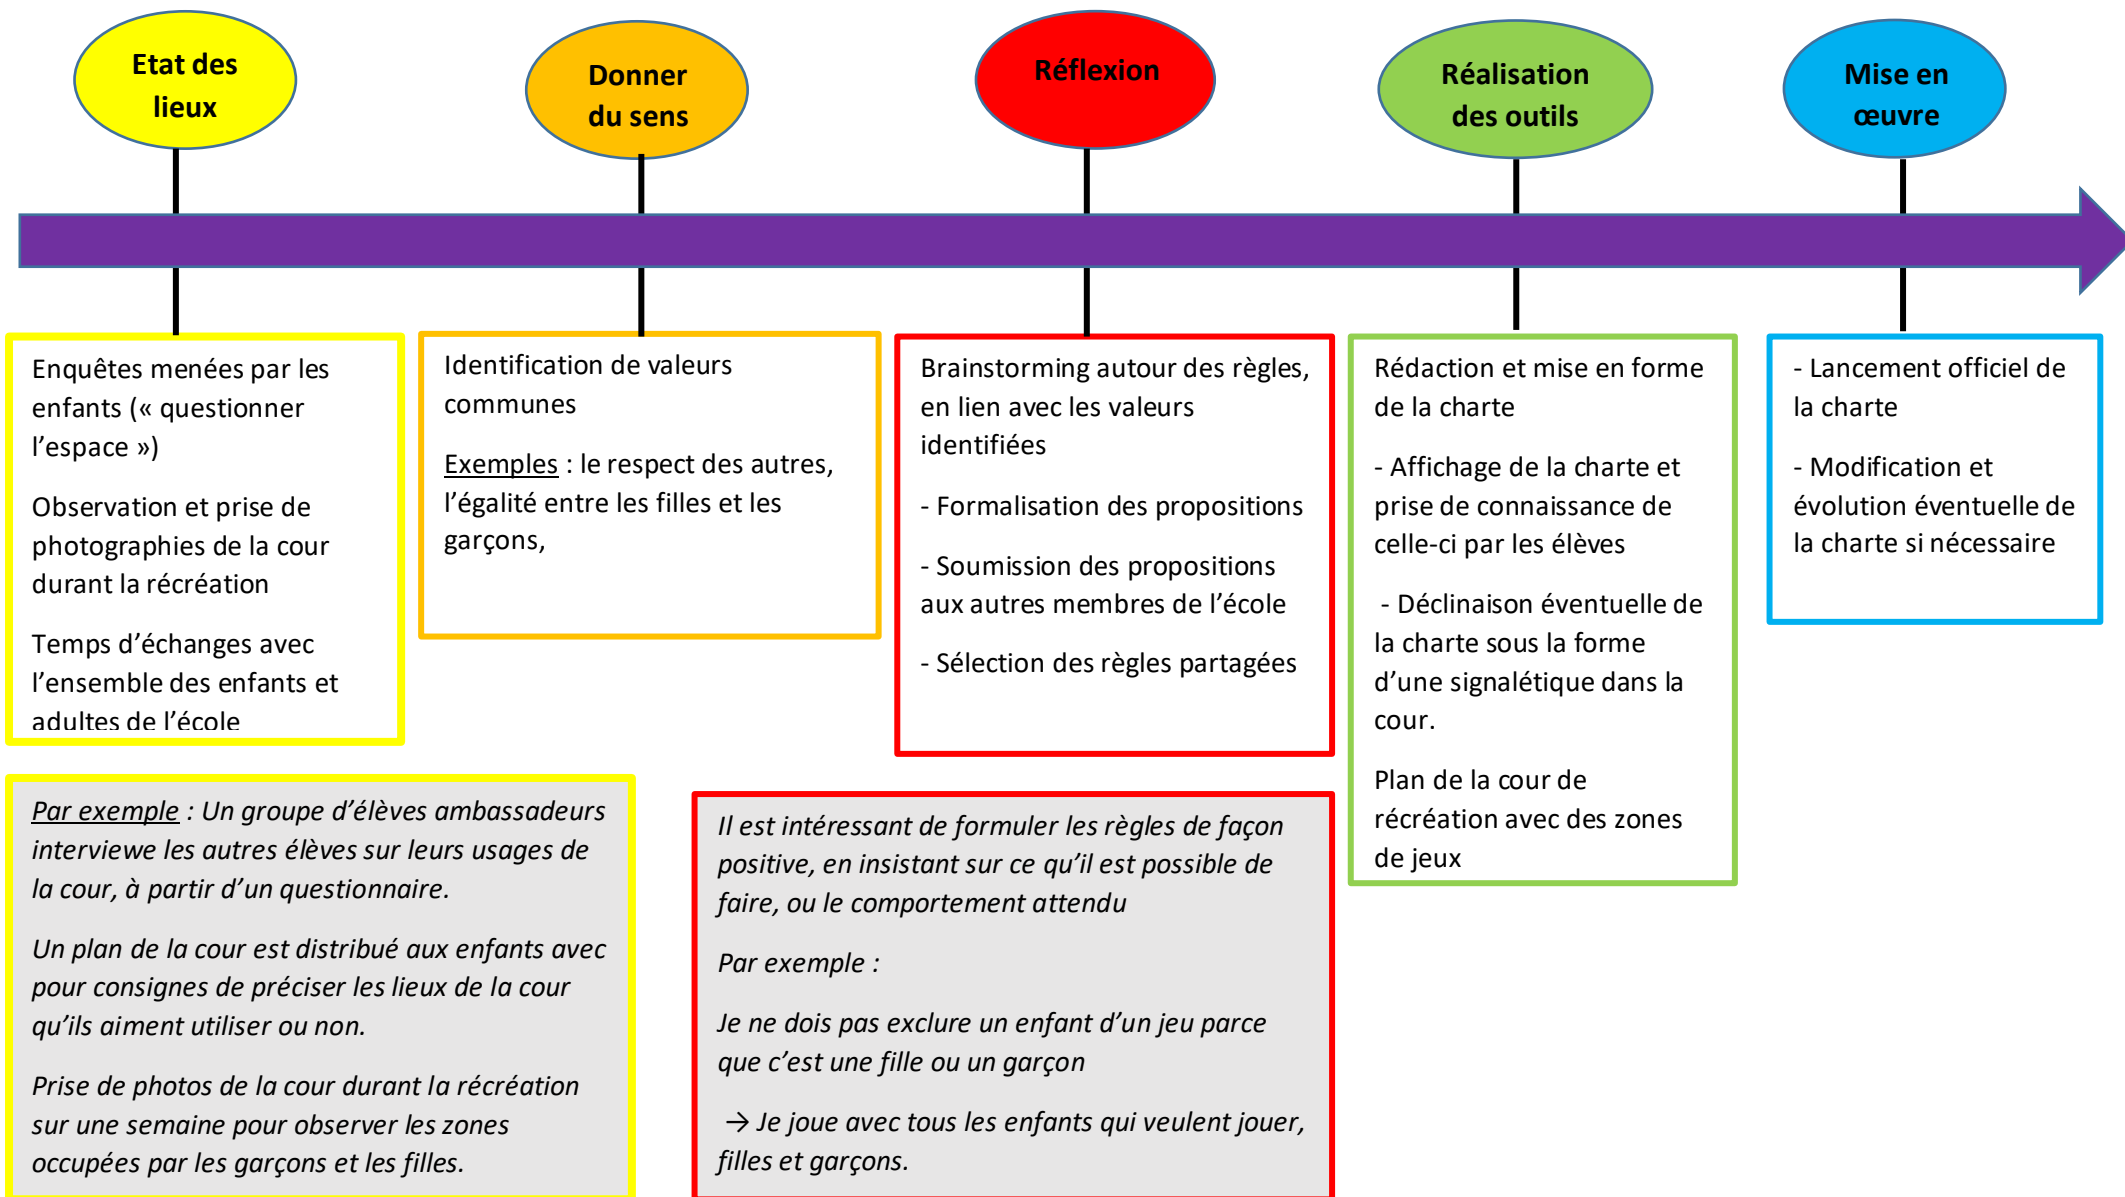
Etat des lieux

Donner du sens

Réflexion

Réalisation des outils

Mise en œuvre

Enquêtes menées par les enfants (« questionner l'espace »)

Observation et prise de photographies de la cour durant la récréation

Temps d'échanges avec l'ensemble des enfants et adultes de l'école

Identification de valeurs communes

Exemples : le respect des autres, l'égalité entre les filles et les garçons,

Brainstorming autour des règles, en lien avec les valeurs identifiées

- Formalisation des propositions

- Soumission des propositions aux autres membres de l'école

- Sélection des règles partagées

Rédaction et mise en forme de la charte

- Affichage de la charte et prise de connaissance de celle-ci par les élèves

- Déclinaison éventuelle de la charte sous la forme d'une signalétique dans la cour.

Plan de la cour de récréation avec des zones de jeux

- Lancement officiel de la charte

- Modification et évolution éventuelle de la charte si nécessaire

Par exemple : Un groupe d'élèves ambassadeurs interviewe les autres élèves sur leurs usages de la cour, à partir d'un questionnaire.

Un plan de la cour est distribué aux enfants avec pour consignes de préciser les lieux de la cour qu'ils aiment utiliser ou non.

Prise de photos de la cour durant la récréation sur une semaine pour observer les zones occupées par les garçons et les filles.

Il est intéressant de formuler les règles de façon positive, en insistant sur ce qu'il est possible de faire, ou le comportement attendu

Par exemple :

Je ne dois pas exclure un enfant d'un jeu parce que c'est une fille ou un garçon

→ Je joue avec tous les enfants qui veulent jouer, filles et garçons.